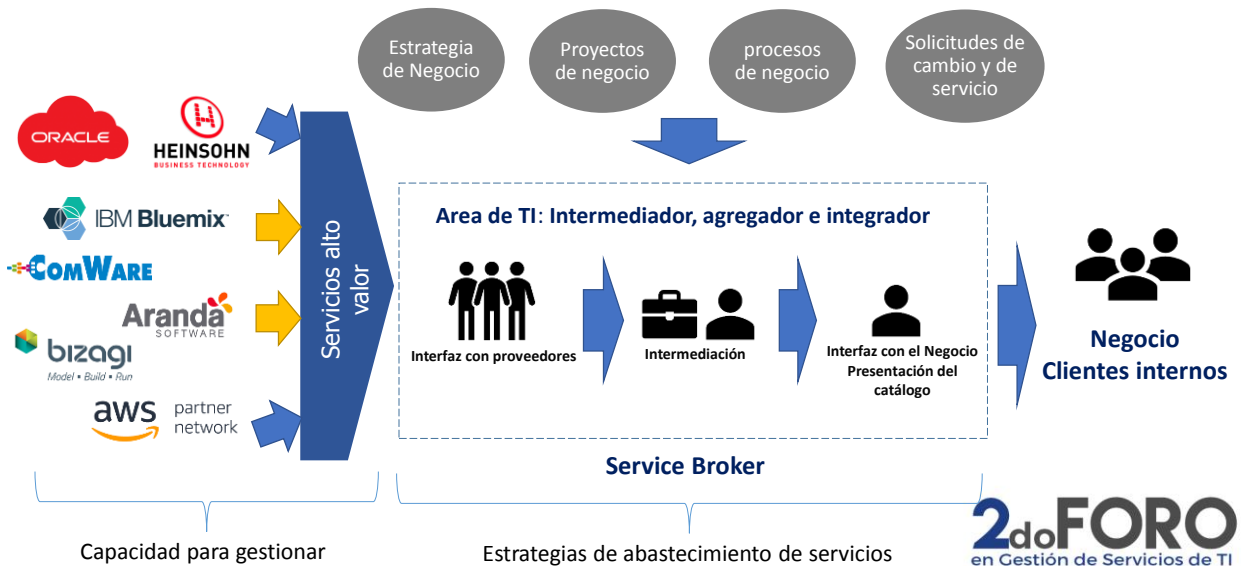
Estrategia de Negocio

Proyectos de negocio

procesos de negocio

Solicitudes de cambio y de servicio

ORACLE

HEINSOHN
BUSINESS TECHNOLOGY

IBM Bluemix

ComWare

Aranda
SOFTWARE

bizagi
Model • Build • Run

aws partner network

Servicios alto valor

Area de TI: Intermediador, agregador e integrador

Interfaz con proveedores

Intermediación

Interfaz con el Negocio
Presentación del catálogo

Negocio
Clientes internos

Service Broker

Capacidad para gestionar

Estrategias de abastecimiento de servicios

2doFORO
en Gestión de Servicios de TI